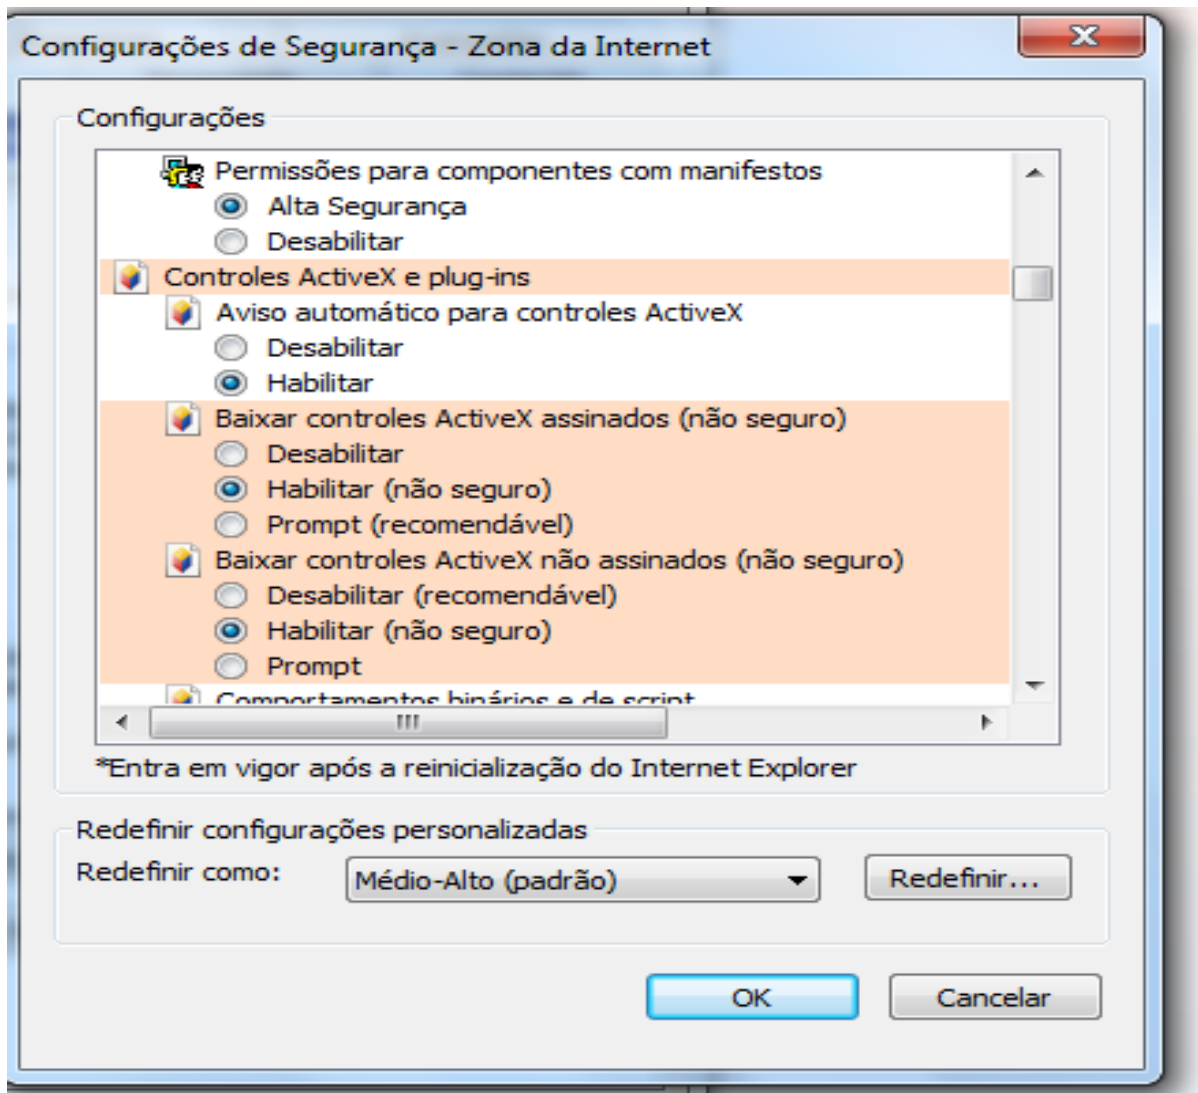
Configurações de Segurança - Zona da Internet

Configurações

Permissões para componentes com manifestos
Alta Segurança
Desabilitar
Controles ActiveX e plug-ins
Aviso automático para controles ActiveX
Desabilitar
Habilitar
Baixar controles ActiveX assinados (não seguro)
Desabilitar
Habilitar (não seguro)
Prompt (recomendável)
Baixar controles ActiveX não assinados (não seguro)
Desabilitar (recomendável)
Habilitar (não seguro)
Prompt
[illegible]

*Entra em vigor após a reinicialização do Internet Explorer

Redefinir configurações personalizadas
Redefinir como: Médio-Alto (padrão) Redefinir...

OK Cancelar